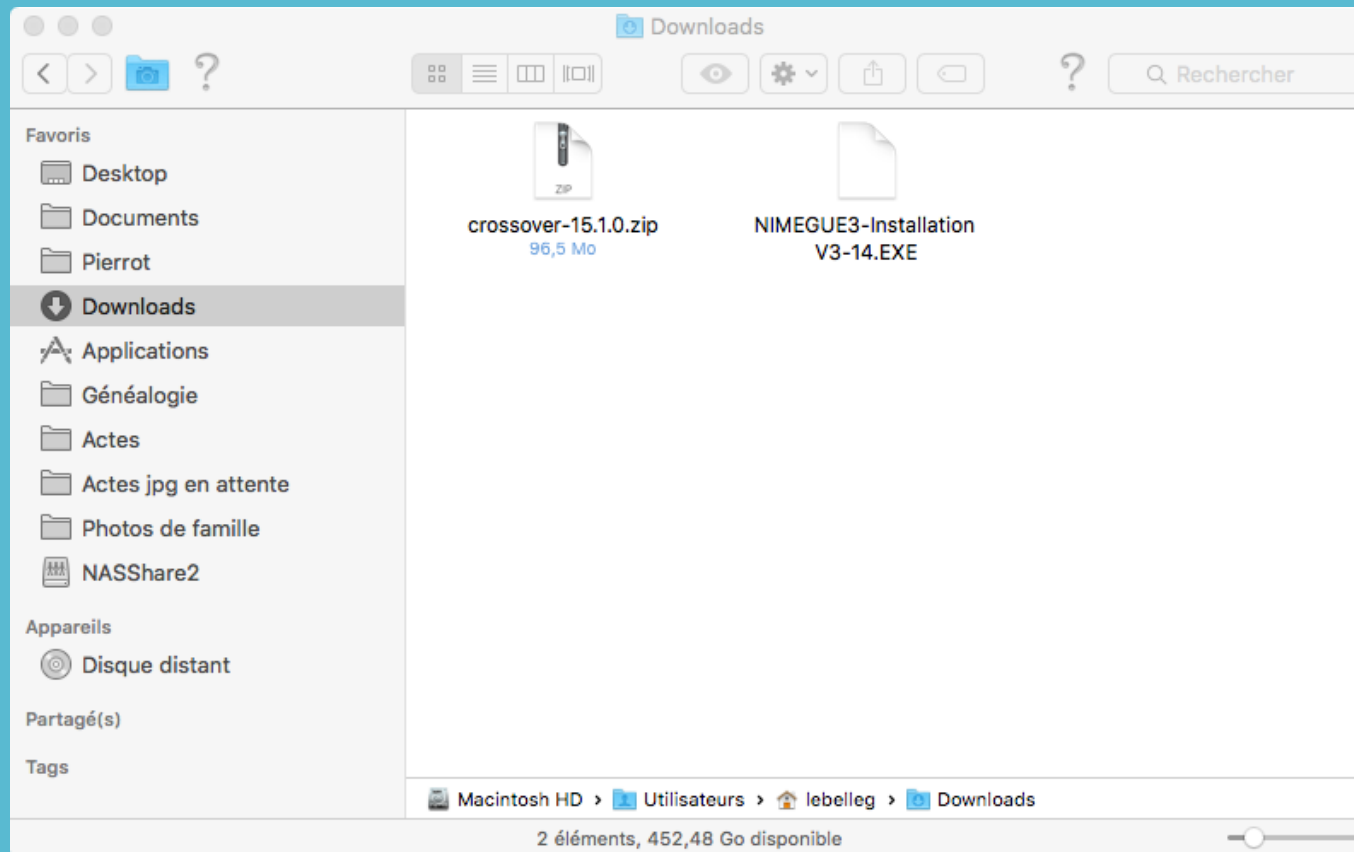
Downloads

?

?

Rechercher

Favoris
Desktop
Documents
Pierrot
Downloads
Applications
Généalogie
Actes
Actes jpg en attente
Photos de famille
NASShare2

Appareils
Disque distant

Partagé(s)

Tags

ZIP
crossover-15.1.0.zip
96,5 Mo

NIMEGUE3-Installation V3-14.EXE

Macintosh HD › Utilisateurs › lebelleg › Downloads

2 éléments, 452,48 Go disponible